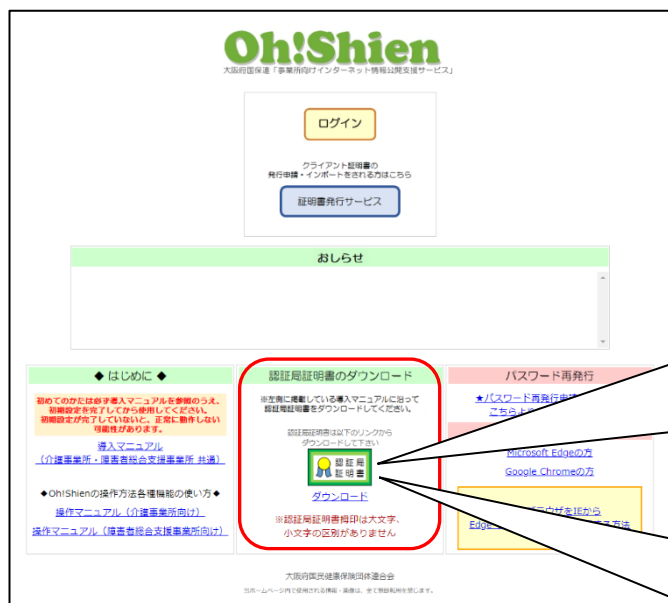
Oh!Shien
大阪府国保連「事業所向けインターネット情報公開支援サービス」

ログイン

クライアント証明書の
発行申請・インポートをされる方はこちら

証明書発行サービス

おしらせ

◆ はじめに ◆

初めてのかたは必ず導入マニュアルを参照のうえ、初期設定を完了してから使用してください。
初期設定が完了していないと、正常に動作しない可能性があります。

導入マニュアル
（介護事業所・障害者総合支援事業所 共通）

◆Oh!Shienの操作方法各種機能の使い方◆
操作マニュアル（介護事業所向け）
操作マニュアル（障害者総合支援事業所向け）

認証局証明書のダウンロード

※左側に掲載している導入マニュアルに沿って認証局証明書をダウンロードしてください。

認証局証明書は以下のリンクからダウンロードして下さい

認証局証明書

ダウンロード

※認証局証明書押印は大文字、小文字の区別がありません

パスワード再発行

★パスワード再発行申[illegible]
こちら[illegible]

Microsoft Edgeの方
Google Chromeの方

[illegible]ウザをIEから
Edge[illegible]る方法

大阪府国民健康保険団体連合会
当ホームページ内で使用される情報・画像は、全て無断転用を禁じます。